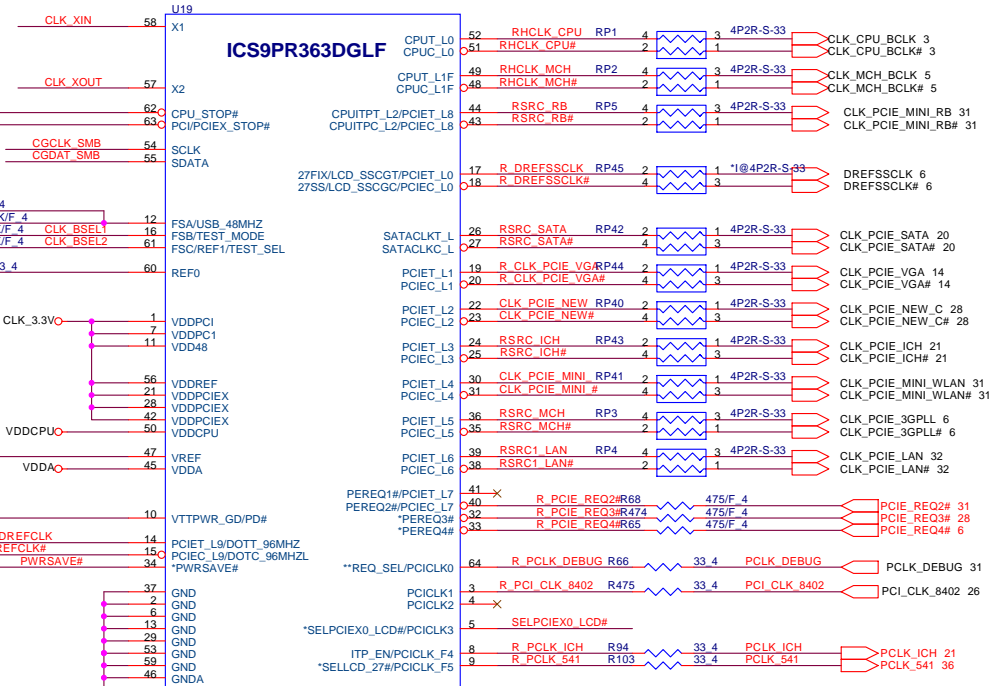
U19
ICS9PR363DGLF

CLK_XIN 58 X1
CLK_XOUT 57 X2
62 CPU_STOP#
63 PCI/PCIEX_STOP#
CGCLK_SMB 54 SCLK
CGDAT_SMB 55 SDATA
4
K/F_4 12 FSA/USB_48MHZ
/F_4 CLK_BSEL1 16 FSB/TEST_MODE
/F_4 CLK_BSEL2 61 FSC/REF1/TEST_SEL
3_4 60 REF0
CLK_3.3V 1 VDDPCI
7 VDDPC1
11 VDD48
56 VDDREF
21 VDDPCIEX
28 VDDPCIEX
42 VDDPCIEX
VDDCPU 50 VDDCPU
47 VREF
VDDA 45 VDDA
10 VTTPWR_GD/PD#
DREFCLK 14 PCIET_L9/DOTT_96MHZ
REFCLK# 15 PCIEC_L9/DOTC_96MHZL
PWRSAVE# 34 *PWRSAVE#
37 GND
2 GND
6 GND
13 GND
29 GND
53 GND
59 GND
46 GNDA

CPUT_L0 52 RHCLK_CPU RP1 4 3 4P2R-S-33 CLK_CPU_BCLK 3
CPUC_L0 51 RHCLK_CPU# 2 1 CLK_CPU_BCLK# 3
CPUT_L1F 49 RHCLK_MCH RP2 4 3 4P2R-S-33 CLK_MCH_BCLK 5
CPUC_L1F 48 RHCLK_MCH# 2 1 CLK_MCH_BCLK# 5
CPUITPT_L2/PCIET_L8 44 RSRC_RB RP5 4 3 4P2R-S-33 CLK_PCIE_MINI_RB 31
CPUITPC_L2/PCIEC_L8 43 RSRC_RB# 2 1 CLK_PCIE_MINI_RB# 31
27FIX/LCD_SSCGT/PCIET_L0 17 R_DREFSSCLK RP45 2 1 *I@4P2R-S-33 DREFSSCLK 6
27SS/LCD_SSCGC/PCIEC_L0 18 R_DREFSSCLK# 4 3 DREFSSCLK# 6
SATACLKT_L 26 RSRC_SATA RP42 2 1 4P2R-S-33 CLK_PCIE_SATA 20
SATACLKC_L 27 RSRC_SATA# 4 3 CLK_PCIE_SATA# 20
PCIET_L1 19 R_CLK_PCIE_VGA RP44 2 1 4P2R-S-33 CLK_PCIE_VGA 14
PCIEC_L1 20 R_CLK_PCIE_VGA# 4 3 CLK_PCIE_VGA# 14
PCIET_L2 22 CLK_PCIE_NEW RP40 2 1 4P2R-S-33 CLK_PCIE_NEW_C 28
PCIEC_L2 23 CLK_PCIE_NEW# 4 3 CLK_PCIE_NEW_C# 28
PCIET_L3 24 RSRC_ICH RP43 2 1 4P2R-S-33 CLK_PCIE_ICH 21
PCIEC_L3 25 RSRC_ICH# 4 3 CLK_PCIE_ICH# 21
PCIET_L4 30 CLK_PCIE_MINI RP41 2 1 4P2R-S-33 CLK_PCIE_MINI_WLAN 31
PCIEC_L4 31 CLK_PCIE_MINI_# 4 3 CLK_PCIE_MINI_WLAN# 31
PCIET_L5 36 RSRC_MCH RP3 4 3 4P2R-S-33 CLK_PCIE_3GPLL 6
PCIEC_L5 35 RSRC_MCH# 2 1 CLK_PCIE_3GPLL# 6
PCIET_L6 39 RSRC1_LAN RP4 4 3 4P2R-S-33 CLK_PCIE_LAN 32
PCIEC_L6 38 RSRC1_LAN# 2 1 CLK_PCIE_LAN# 32
PEREQ1#/PCIET_L7 41
PEREQ2#/PCIEC_L7 40 R_PCIE_REQ2# R68 475/F_4 PCIE_REQ2# 31
*PEREQ3# 32 R_PCIE_REQ3# R474 475/F_4 PCIE_REQ3# 28
*PEREQ4# 33 R_PCIE_REQ4# R65 475/F_4 PCIE_REQ4# 6
**REQ_SEL/PCICLK0 64 R_PCLK_DEBUG R66 33_4 PCLK_DEBUG PCLK_DEBUG 31
PCICLK1 3 R_PCI_CLK_8402 R475 33_4 PCI_CLK_8402 PCI_CLK_8402 26
PCICLK2 4
*SELPCIEX0_LCD#/PCICLK3 5 SELPCIEX0_LCD#
ITP_EN/PCICLK_F4 8 R_PCLK_ICH R94 33_4 PCLK_ICH PCLK_ICH 21
*SELLCD_27#/PCICLK_F5 9 R_PCLK_541 R103 33_4 PCLK_541 PCLK_541 36